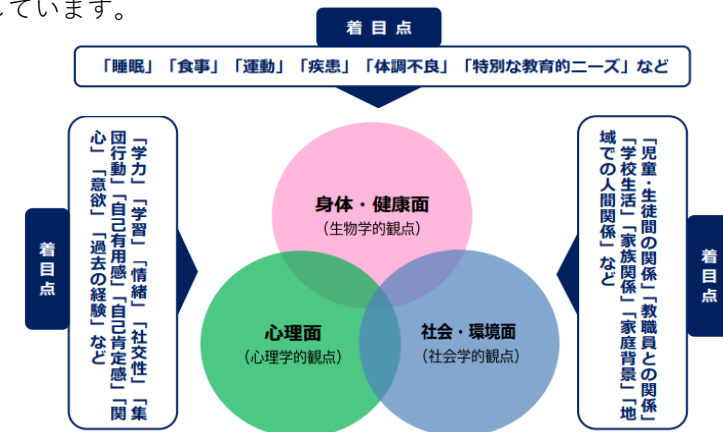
しています。

着目点

「睡眠」「食事」「運動」「疾患」「体調不良」「特別な教育的ニーズ」など

着目点

「学力」「学習」「情緒」「社交性」「集団行動」「自己有用感」「自己肯定感」「関心」「意欲」「過去の経験」など

身体・健康面
（生物学的観点）

心理面
（心理学的観点）

社会・環境面
（社会学的観点）

着目点

「児童・生徒間の関係」「教職員との関係」「学校生活」「家族関係」「家庭背景」「地域での人間関係」など